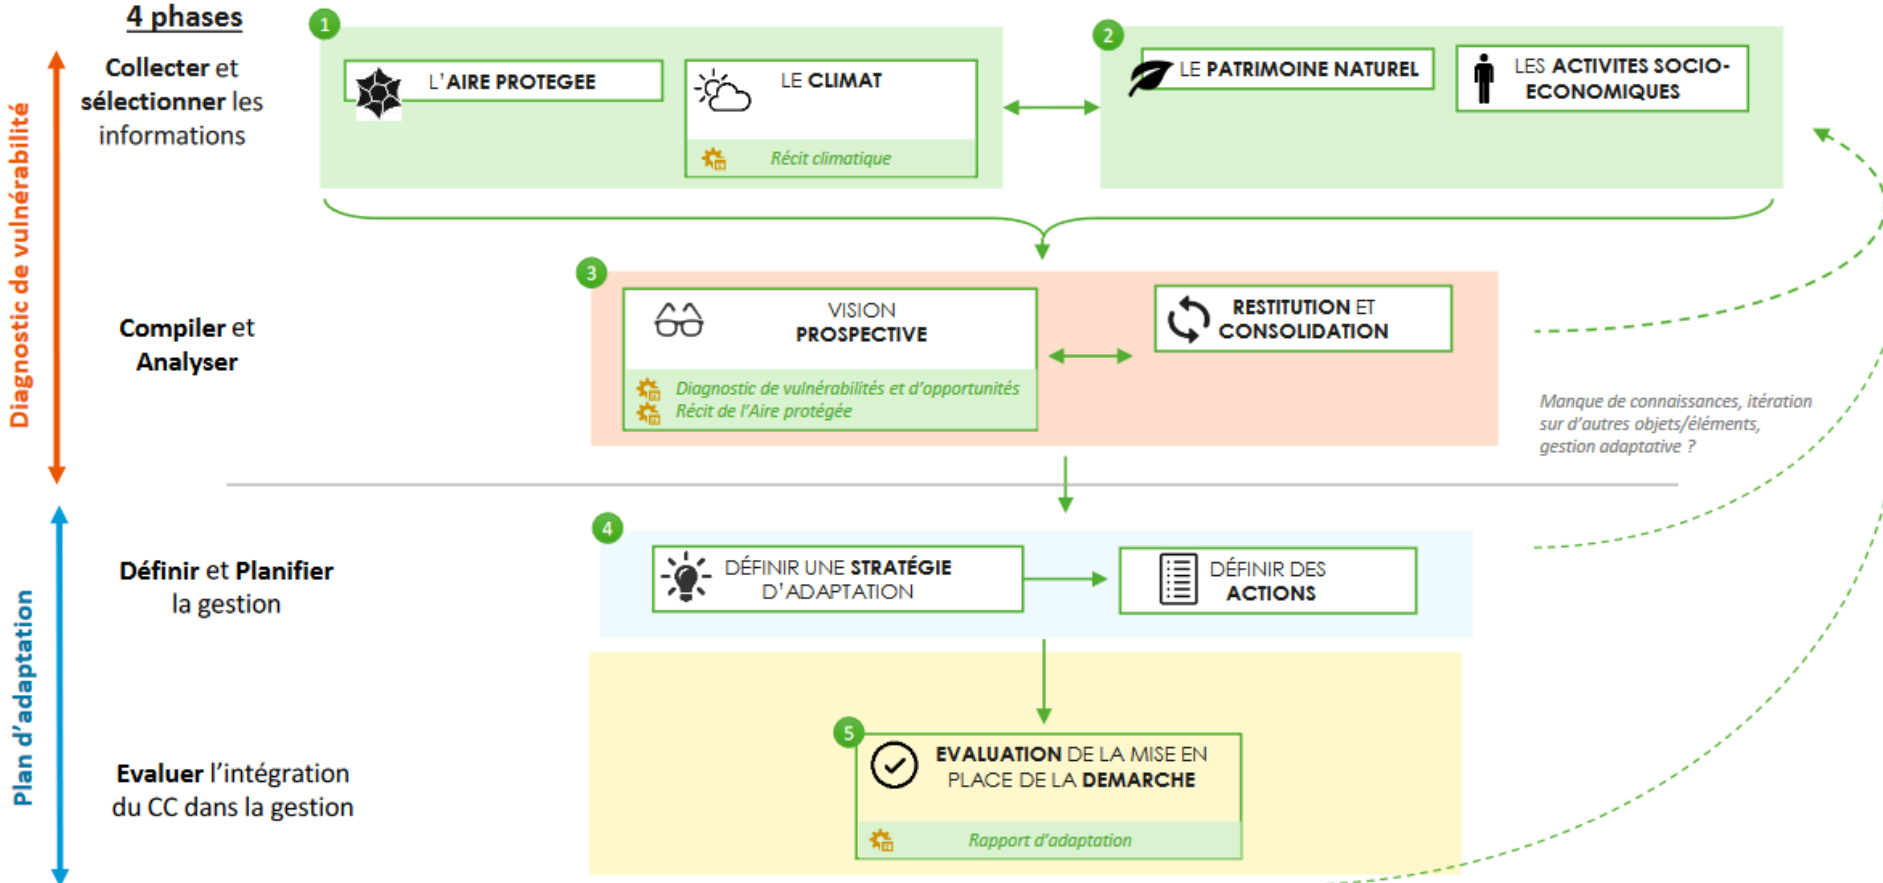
4 phases

Diagnostic de vulnérabilité

Collecter et sélectionner les informations

1

L'AIRE PROTEGEE

LE CLIMAT

Récit climatique

2

LE PATRIMOINE NATUREL

LES ACTIVITES SOCIO-ECONOMIQUES

Compiler et Analyser

3

VISION PROSPECTIVE

Diagnostic de vulnérabilités et d'opportunités
Récit de l'Aire protégée

RESTITUTION ET CONSOLIDATION

Manque de connaissances, itération sur d'autres objets/éléments, gestion adaptative ?

Plan d'adaptation

Définir et Planifier la gestion

4

DÉFINIR UNE STRATÉGIE D'ADAPTATION

DÉFINIR DES ACTIONS

Evaluer l'intégration du CC dans la gestion

5

EVALUATION DE LA MISE EN PLACE DE LA DEMARCHE

Rapport d'adaptation